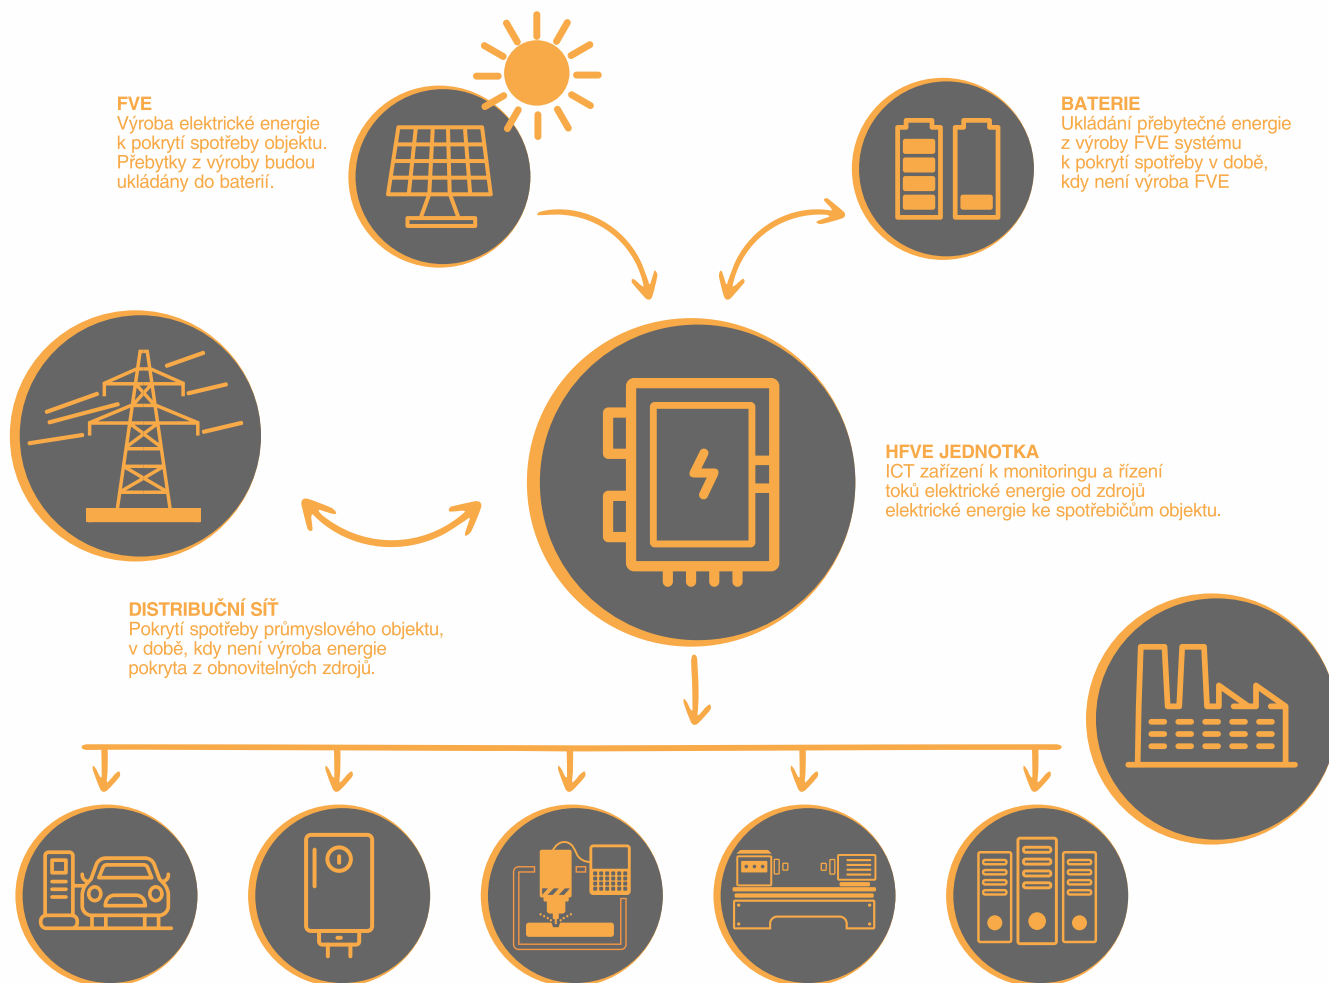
FVE
Výroba elektrické energie k pokrytí spotřeby objektu. Přebytky z výroby budou ukládány do baterií.

BATERIE
Ukládání přebytečné energie z výroby FVE systému k pokrytí spotřeby v době, kdy není výroba FVE

HFVE JEDNOTKA
ICT zařízení k monitoringu a řízení toků elektrické energie od zdrojů elektrické energie ke spotřebičům objektu.

DISTRIBUČNÍ SÍŤ
Pokrytí spotřeby průmyslového objektu, v době, kdy není výroba energie pokryta z obnovitelných zdrojů.